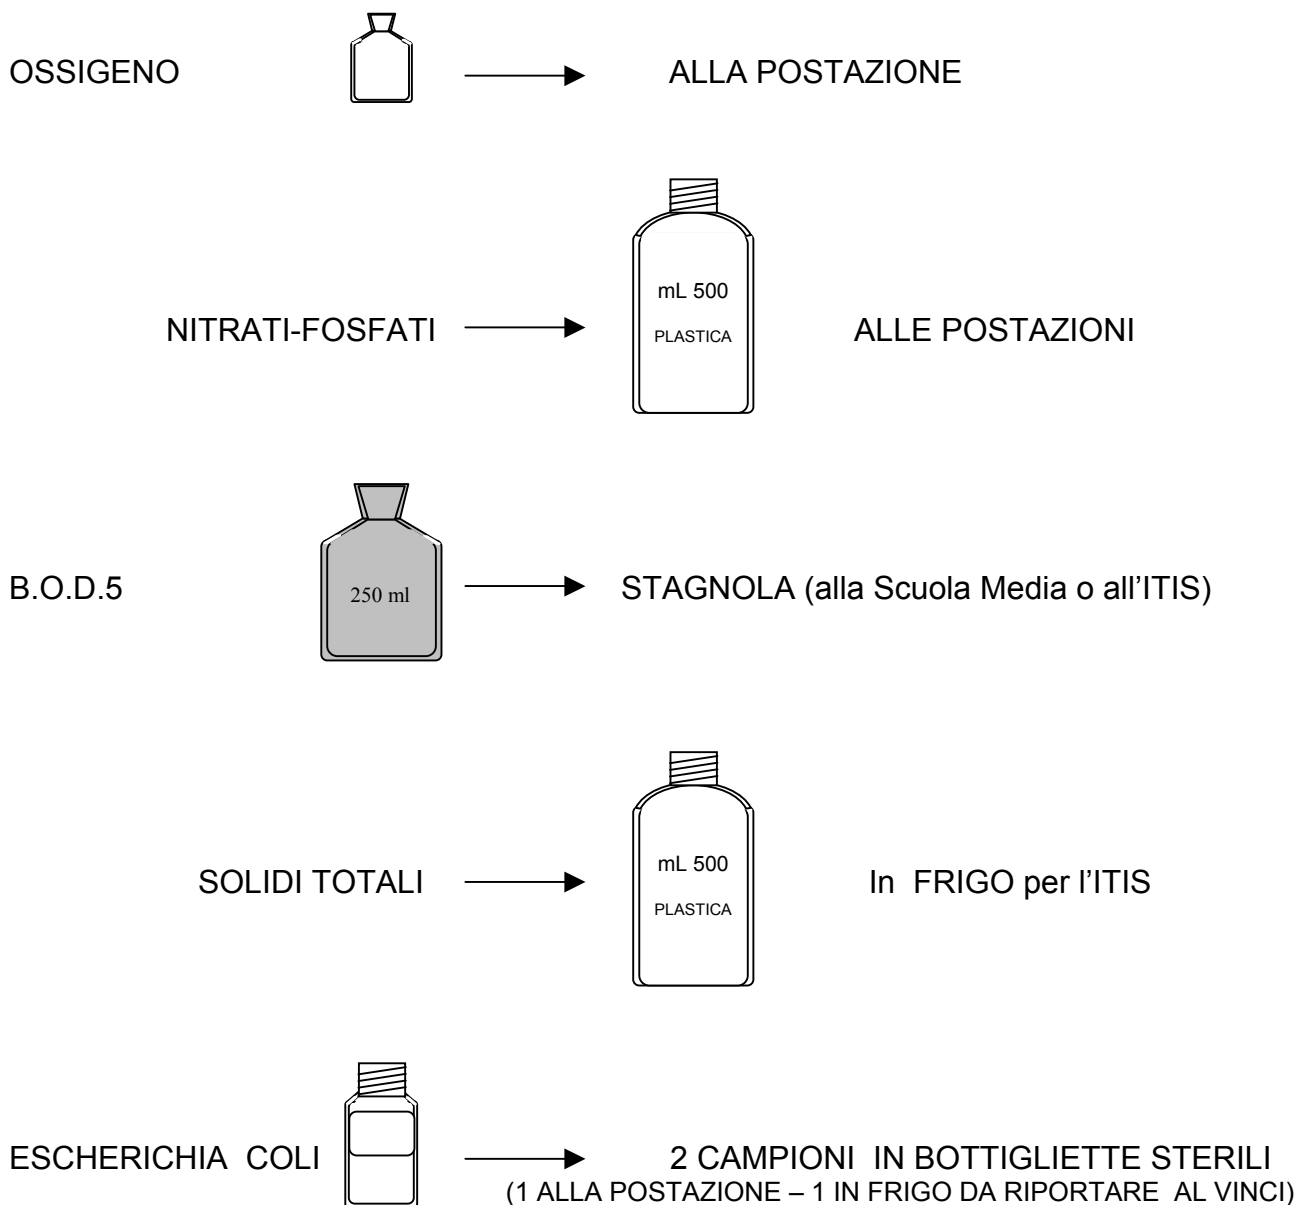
OSSIGENO ALLA POSTAZIONE

NITRATI-FOSFATI mL 500 PLASTICA ALLE POSTAZIONI

B.O.D.5 250 ml STAGNOLA (alla Scuola Media o all'ITIS)

SOLIDI TOTALI mL 500 PLASTICA In FRIGO per l'ITIS

ESCHERICHIA COLI 2 CAMPIONI IN BOTTIGLIETTE STERILI
(1 ALLA POSTAZIONE – 1 IN FRIGO DA RIPORTARE AL VINCI)